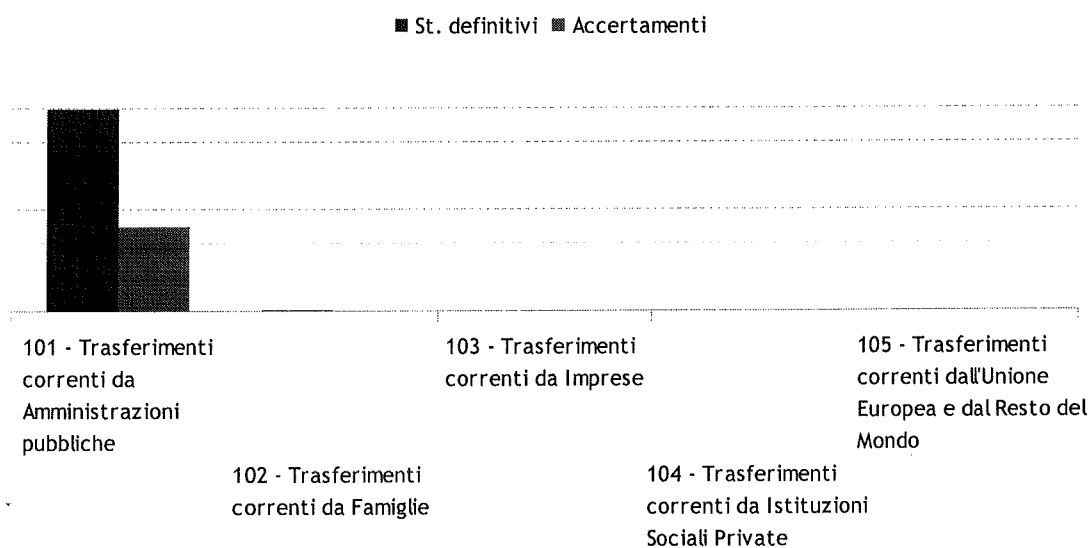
■ St. definitivi ■ Accertamenti

101 - Trasferimenti correnti da Amministrazioni pubbliche

102 - Trasferimenti correnti da Famiglie

103 - Trasferimenti correnti da Imprese

104 - Trasferimenti correnti da Istituzioni Sociali Private

105 - Trasferimenti correnti dall'Unione Europea e dal Resto del Mondo